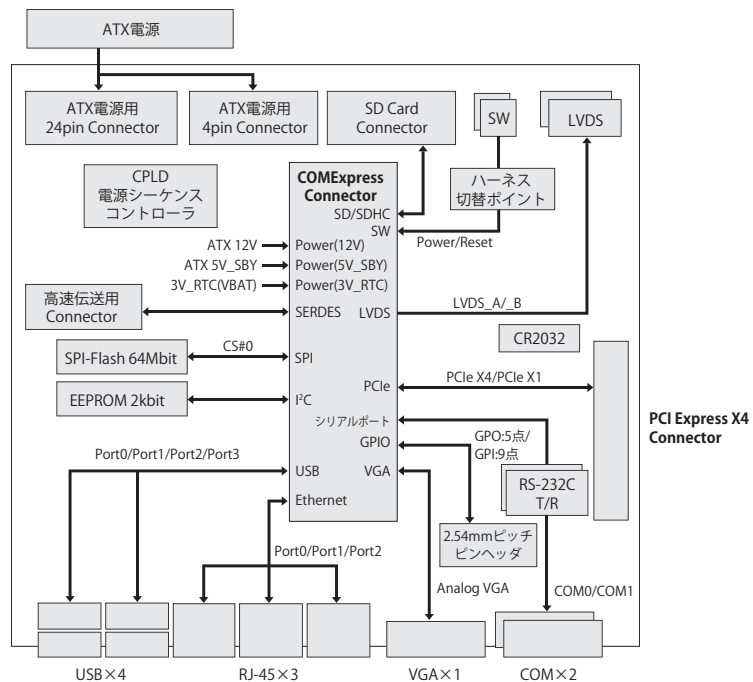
ATX電源

ATX電源用 24pin Connector

ATX電源用 4pin Connector

SD Card Connector

SW

LVDS

CPLD 電源シーケンス コントローラ

COMExpress Connector

SD/SDHC

SW

ハーネス 切替ポイント

Power/Reset

ATX 12V

Power(12V)

ATX 5V_SBY

Power(5V_SBY)

3V_RTC(VBAT)

Power(3V_RTC)

高速伝送用 Connector

SERDES

LVDS

LVDS_A/_B

CR2032

SPI-Flash 64Mbit

CS#0

SPI

PCIe

PCIe X4/PCIe X1

EEPROM 2kbit

$I^2C$

シリアルポート

GPIO

GPO:5点/ GPI:9点

PCI Express X4 Connector

Port0/Port1/Port2/Port3

USB

VGA

RS-232C T/R

Ethernet

Port0/Port1/Port2

2.54mmピッチ ピンヘッダ

Analog VGA

COM0/COM1

USB×4

RJ-45×3

VGA×1

COM×2